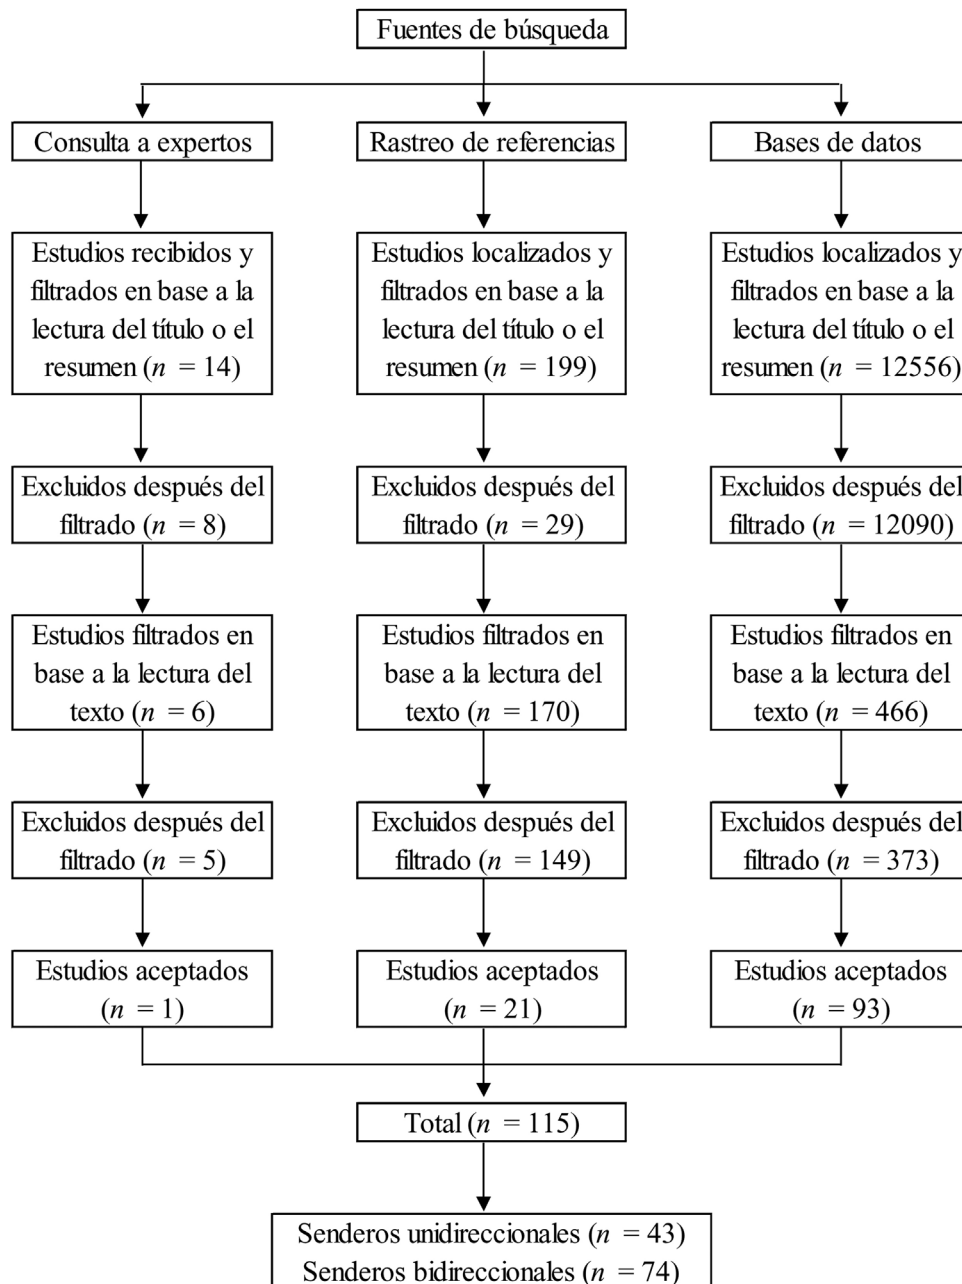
Fuentes de búsqueda

Consulta a expertos

Estudios recibidos y filtrados en base a la lectura del título o el resumen ($n = 14$)

Excluidos después del filtrado ($n = 8$)

Estudios filtrados en base a la lectura del texto ($n = 6$)

Excluidos después del filtrado ($n = 5$)

Estudios aceptados ($n = 1$)

Rastreo de referencias

Estudios localizados y filtrados en base a la lectura del título o el resumen ($n = 199$)

Excluidos después del filtrado ($n = 29$)

Estudios filtrados en base a la lectura del texto ($n = 170$)

Excluidos después del filtrado ($n = 149$)

Estudios aceptados ($n = 21$)

Bases de datos

Estudios localizados y filtrados en base a la lectura del título o el resumen ($n = 12556$)

Excluidos después del filtrado ($n = 12090$)

Estudios filtrados en base a la lectura del texto ($n = 466$)

Excluidos después del filtrado ($n = 373$)

Estudios aceptados ($n = 93$)

Total ($n = 115$)

Senderos unidireccionales ($n = 43$)
Senderos bidireccionales ($n = 74$)